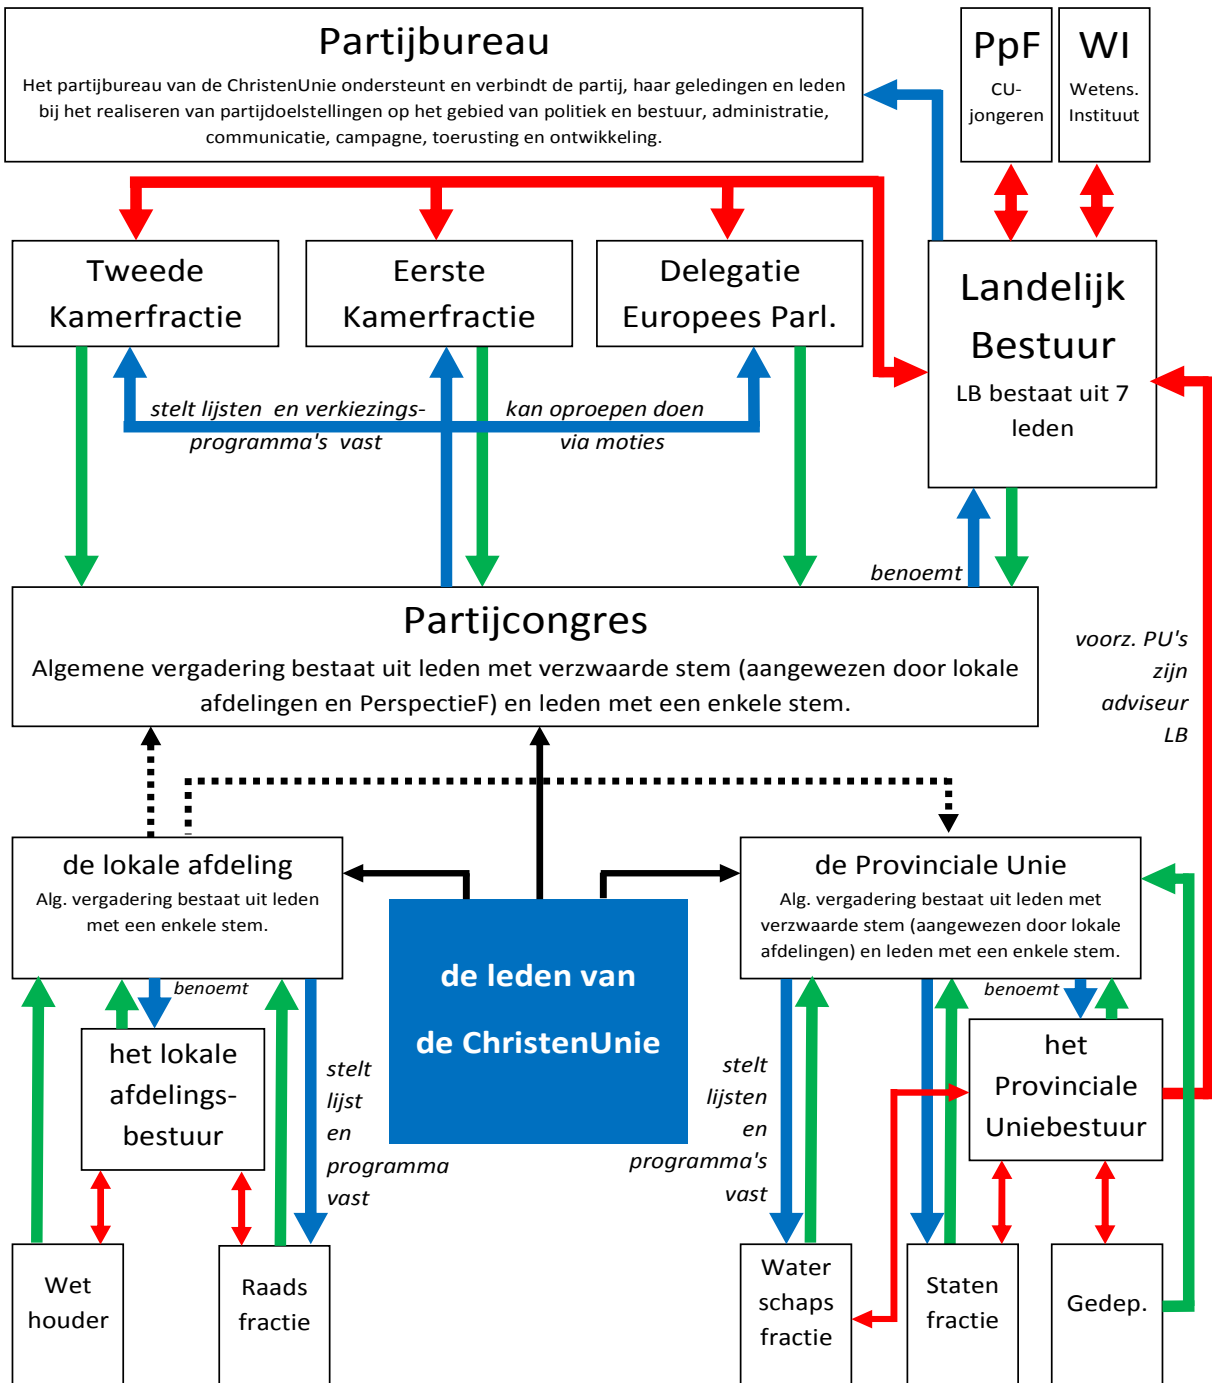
Partijbureau

Het partijbureau van de ChristenUnie ondersteunt en verbindt de partij, haar geledingen en leden bij het realiseren van partijdoelstellingen op het gebied van politiek en bestuur, administratie, communicatie, campagne, toerusting en ontwikkeling.

PpF
CU-jongeren

WI
Wetens. Instituut

Tweede Kamerfractie

Eerste Kamerfractie

Delegatie Europees Parl.

Landelijk Bestuur
LB bestaat uit 7 leden

stelt lijsten en verkiezings-programma's vast

kan oproepen doen via moties

benoemt

Partijcongres
Algemene vergadering bestaat uit leden met verzwaarde stem (aangewezen door lokale afdelingen en PerspectieF) en leden met een enkele stem.

voorz. PU's zijn adviseur LB

de lokale afdeling
Alg. vergadering bestaat uit leden met een enkele stem.

de leden van de ChristenUnie

de Provinciale Unie
Alg. vergadering bestaat uit leden met verzwaarde stem (aangewezen door lokale afdelingen) en leden met een enkele stem.

benoemt

het lokale afdelings-bestuur

stelt lijst en programma vast

stelt lijsten en programma's vast

benoemt

het Provinciale Uniebestuur

Wet houder

Raads fractie

Water schaps fractie

Staten fractie

Gedep.